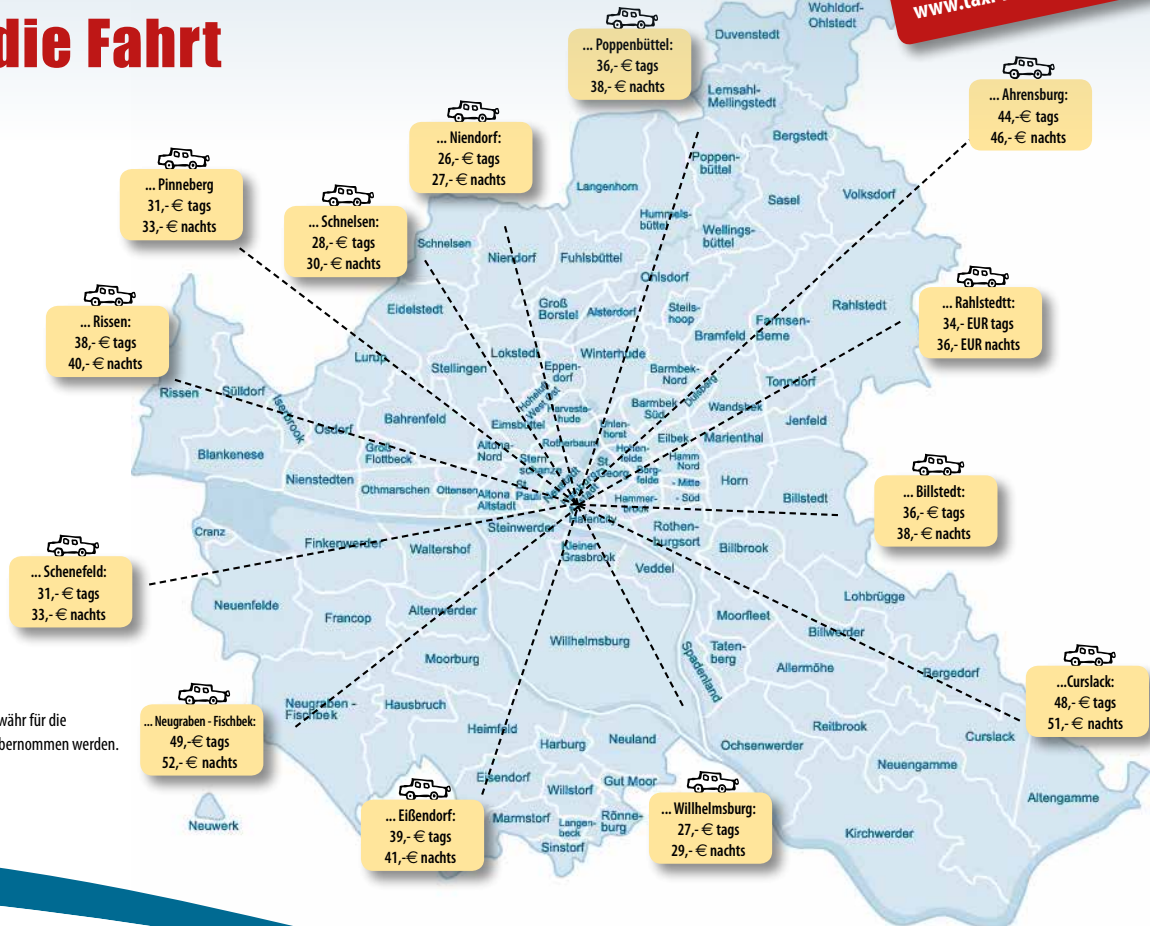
die Fahrt

www.taxi

... Poppenbüttel:
36,- € tags
38,- € nachts

... Ahrensburg:
44,-€ tags
46,- € nachts

... Niendorf:
26,- € tags
27,- € nachts

... Pinneberg
31,- € tags
33,- € nachts

... Schnelsen:
28,- € tags
30,- € nachts

... Rahlstedtt:
34,- EUR tags
36,- EUR nachts

... Rissen:
38,- € tags
40,- € nachts

... Billstedt:
36,- € tags
38,- € nachts

... Schenefeld:
31,- € tags
33,- € nachts

...Curslack:
48,- € tags
51,- € nachts

... Neugraben - Fischbek:
49,-€ tags
52,- € nachts

... Eißendorf:
39,- € tags
41,-€ nachts

... Willhelmsburg:
27,- € tags
29,- € nachts

währ für die
bernommen werden.

Wohldorf-Ohlstedt
Duvenstedt
Lemsahl-Mellingstedt
Bergstedt
Poppenbüttel
Volksdorf
Sasel
Langenhorn
Hummelsbüttel
Wellingsbüttel
Schnelsen
Niendorf
Fuhlsbüttel
Ohlsdorf
Rahlstedt
Eidelstedt
Groß Borstel
Alsterdorf
Steilshoop
Farmsen-Berne
Bramfeld
Lurup
Lokstedt
Winterhude
Stellingen
Eppendorf
Barmbek-Nord
Tonndorf
Rissen
Sülldorf
Iserbrook
Barmbek-Süd
Wandsbek
Dulsberg
Hoheluft-West
Harvestehude
Jenfeld
Osdorf
Bahrenfeld
Eimsbüttel
Uhlenhorst
Eilbek
Marienthal
Blankenese
Groß Flottbek
Altona-Nord
Sternschanze
Rotherbaum
Hohenfelde
Hamm-Nord
Nienstedten
Othmarschen
Ottensen
Altona Altstadt
St. Pauli
St. Georg
Borgfelde
Hamm-Mitte
Horn
Billstedt
Hamm-Süd
Hammerbrook
Cranz
Steinwerder
Hafencity
Rothenburgsort
Finkenwerder
Waltershof
Kleiner Grasbrook
Billbrook
Veddel
Lohbrügge
Neuenfelde
Francop
Altenwerder
Moorfleet
Billwerder
Wilhelmsburg
Tatenberg
Moorburg
Spadenland
Allermöhe
Bergedorf
Neugraben - Fischbek
Hausbruch
Heimfeld
Neuland
Reitbrook
Curslack
Harburg
Ochsenwerder
Eißendorf
Gut Moor
Neuengamme
Willstorf
Altengamme
Neuwerk
Marmstorf
Langenbeck
Rönneburg
Sinstorf
Kirchwerder